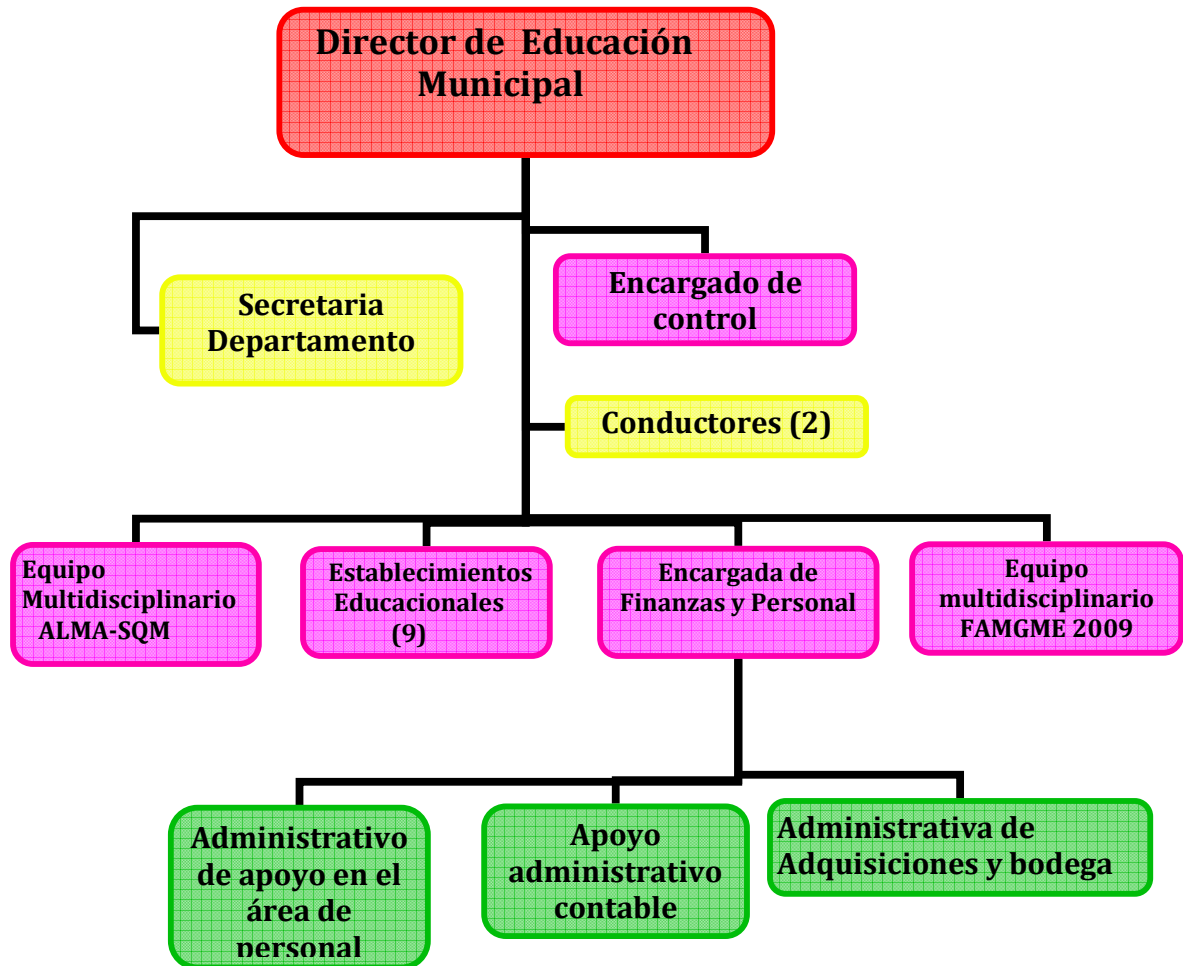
Director de Educación Municipal

Secretaria Departamento

Encargado de control

Conductores (2)

Equipo Multidisciplinario ALMA-SQM

Establecimientos Educacionales (9)

Encargada de Finanzas y Personal

Equipo multidisciplinario FAMGME 2009

Administrativo de apoyo en el área de personal

Apoyo administrativo contable

Administrativa de Adquisiciones y bodega